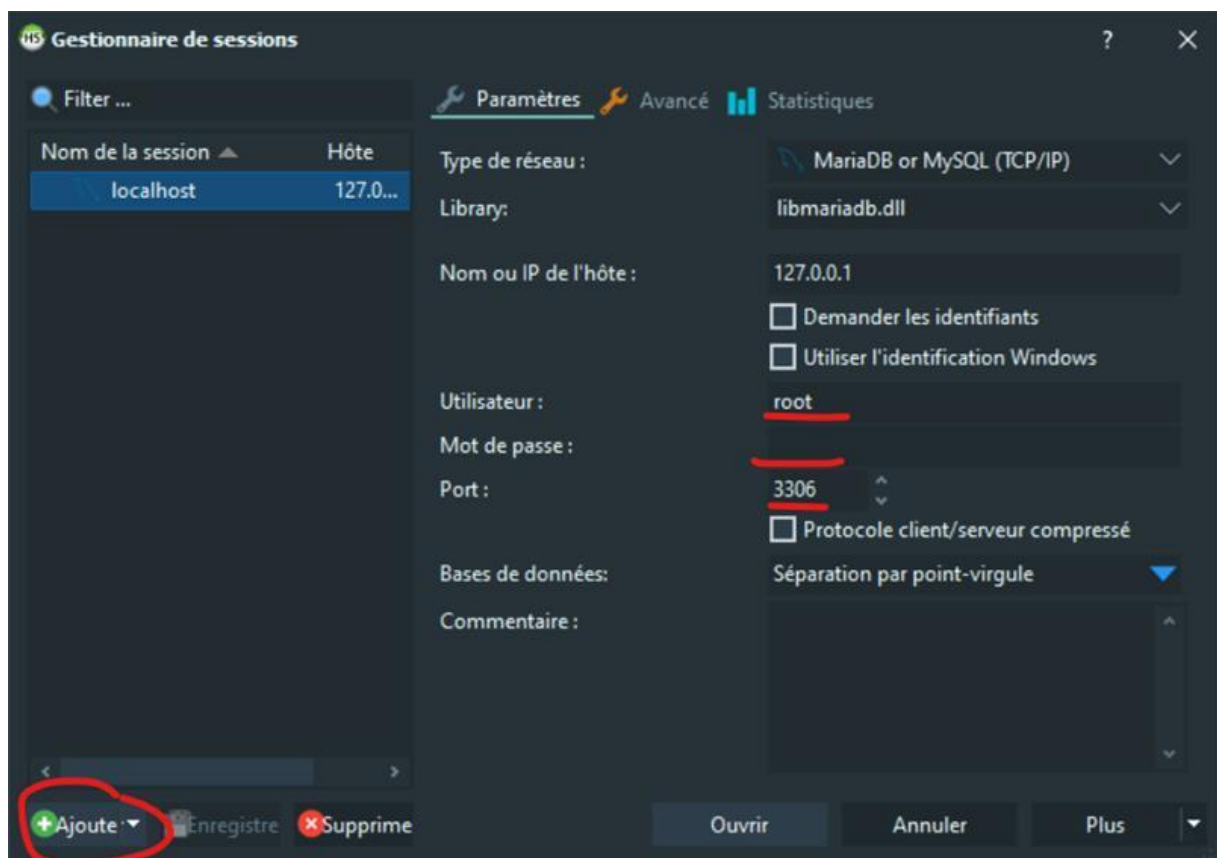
Gestionnaire de sessions

?

Filter ...

| Nom de la session | Hôte |
|---|---|
| localhost | 127.0... |

Paramètres Avancé Statistiques

Type de réseau : MariaDB or MySQL (TCP/IP)

Library: libmariadb.dll

Nom ou IP de l'hôte : 127.0.0.1

Demander les identifiants

Utiliser l'identification Windows

Utilisateur : root

Mot de passe :

Port : 3306

Protocole client/serveur compressé

Bases de données: Séparation par point-virgule

Commentaire :

Ajoute Enregistre Supprime

Ouvrir Annuler Plus